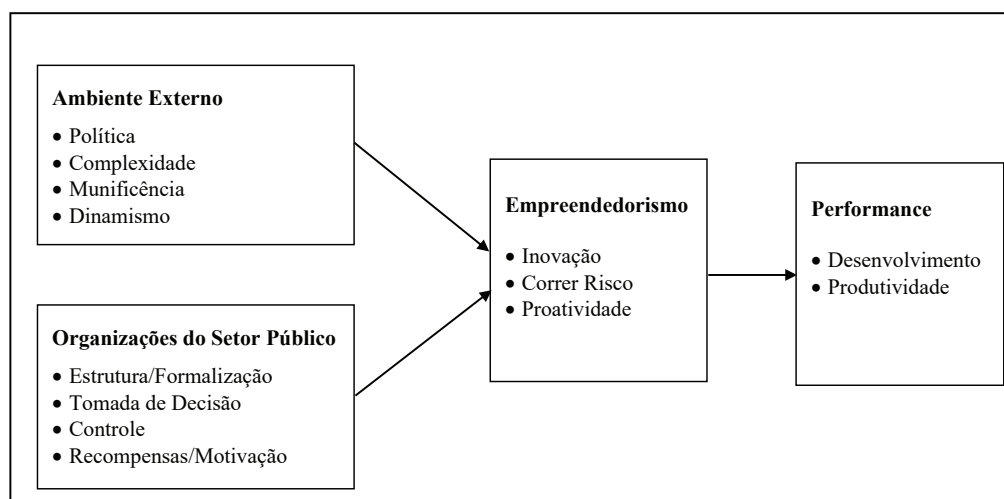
**Ambiente Externo**
- Política
- Complexidade
- Munificência
- Dinamismo

**Organizações do Setor Público**
- Estrutura/Formalização
- Tomada de Decisão
- Controle
- Recompensas/Motivação

**Empreendedorismo**
- Inovação
- Correr Risco
- Proatividade

**Performance**
- Desenvolvimento
- Produtividade